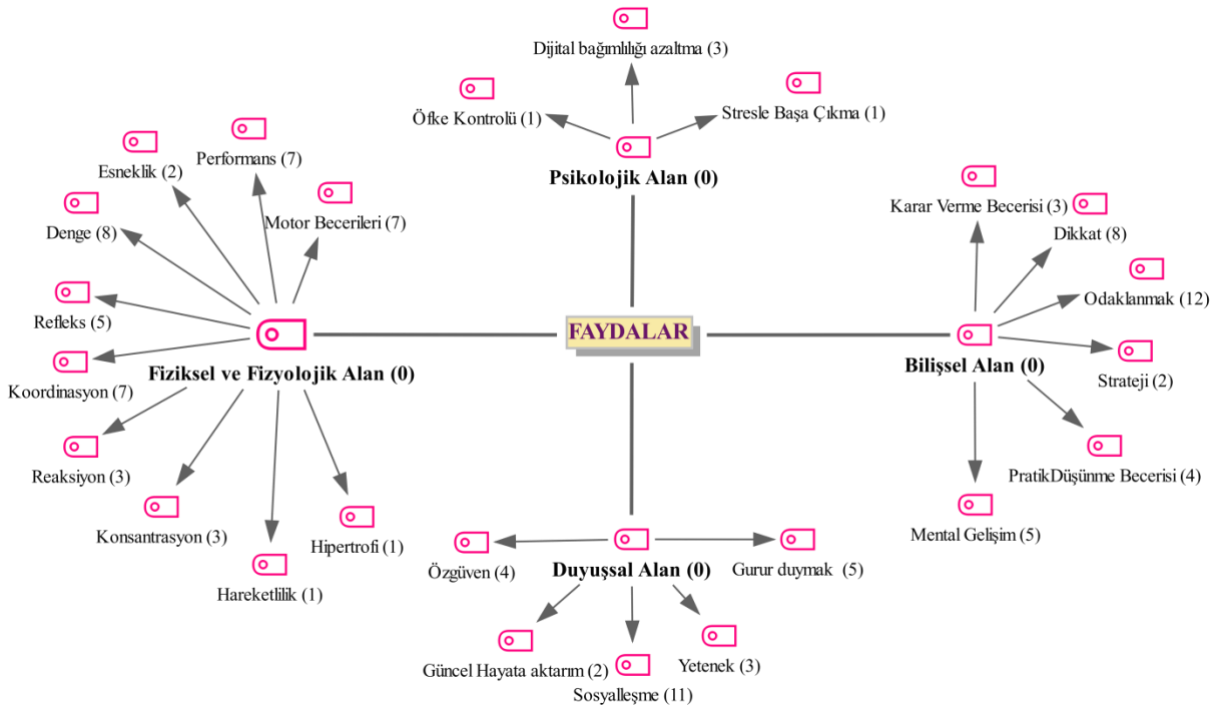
Dijital bağımlılığı azaltma (3)

Öfke Kontrolü (1)

Stresle Başa Çıkma (1)

Psikolojik Alan (0)

Esneklik (2)

Performans (7)

Motor Becerileri (7)

Denge (8)

Refleks (5)

Koordinasyon (7)

Fiziksel ve Fizyolojik Alan (0)

Reaksiyon (3)

Konsantrasyon (3)

Hareketlilik (1)

Hipertrofi (1)

FAYDALAR

Karar Verme Becerisi (3)

Dikkat (8)

Odaklanmak (12)

Bilişsel Alan (0)

Strateji (2)

PratikDüşünme Becerisi (4)

Mental Gelişim (5)

Özgüven (4)

Duyuşsal Alan (0)

Gurur duymak (5)

Güncel Hayata aktarım (2)

Yetenek (3)

Sosyalleşme (11)